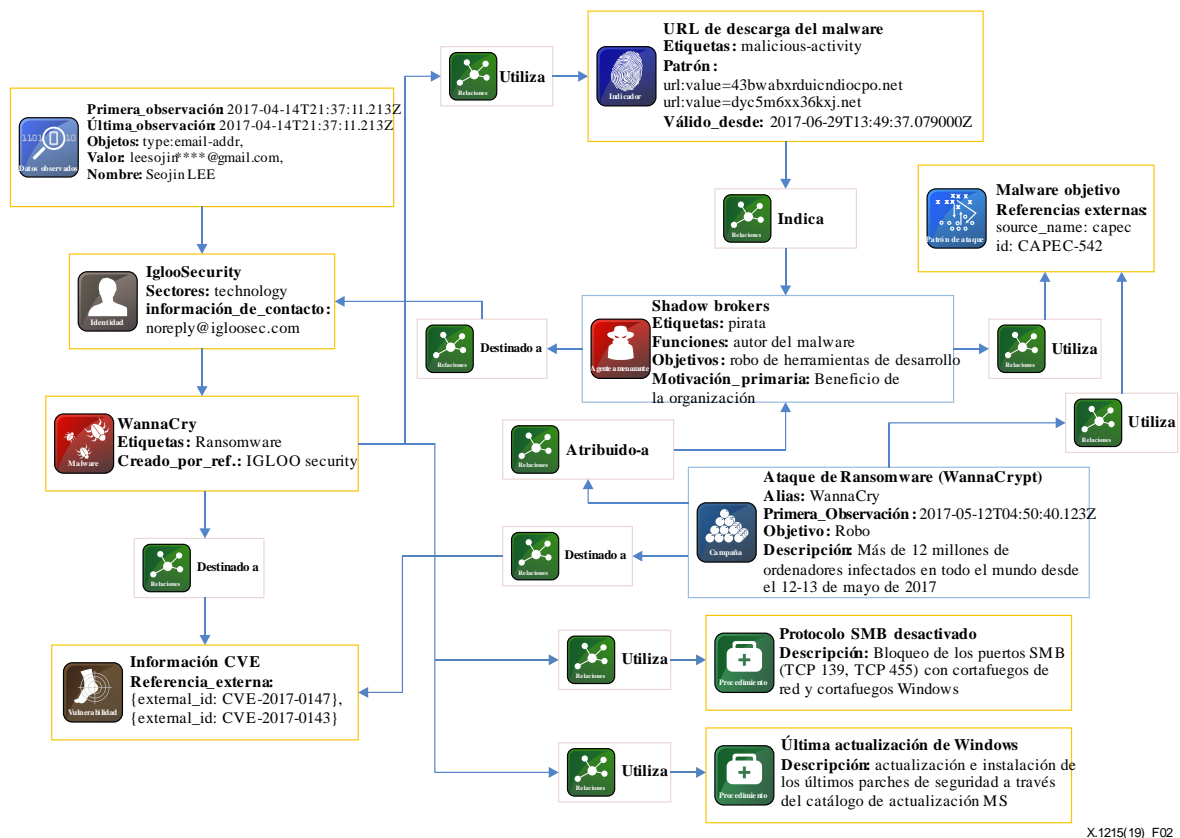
Datos observados
Primera_observación 2017-04-14T21:37:11.213Z
Última_observación: 2017-04-14T21:37:11.213Z
Objetos: type:email-addr,
Valor: leesojin****@gmail.com,
Nombre: Seojin LEE

Relaciones
Utiliza

Indicador
URL de descarga del malware
Etiquetas: malicious-activity
Patrón:
url:value=43bwabxrduicndiocpo.net
url:value=dyc5m6xx36kxj.net
Válido_desde: 2017-06-29T13:49:37.079000Z

Relaciones
Indica

Patrón de ataque
Malware objetivo
Referencias externas:
source_name: capec
id: CAPEC-542

Identidad
IglooSecurity
Sectores: technology
información_de_contacto:
noreply@igloosec.com

Relaciones
Destinado a

Agente amenazante
Shadow brokers
Etiquetas: pirata
Funciones: autor del malware
Objetivos: robo de herramientas de desarrollo
Motivación_primaria: Beneficio de la organización

Relaciones
Utiliza

Relaciones
Utiliza

Malware
WannaCry
Etiquetas: Ransomware
Creado_por_ref.: IGLOO security

Relaciones
Atribuido-a

Campaña
Ataque de Ransomware (WannaCrypt)
Alias: WannaCry
Primera_Observación: 2017-05-12T04:50:40.123Z
Objetivo: Robo
Descripción: Más de 12 millones de ordenadores infectados en todo el mundo desde el 12-13 de mayo de 2017

Relaciones
Destinado a

Relaciones
Destinado a

Vulnerabilidad
Información CVE
Referencia_externa:
{external_id: CVE-2017-0147},
{external_id: CVE-2017-0143}

Relaciones
Utiliza

Procedimiento
Protocolo SMB desactivado
Descripción: Bloqueo de los puertos SMB (TCP 139, TCP 455) con cortafuegos de red y cortafuegos Windows

Relaciones
Utiliza

Procedimiento
Última actualización de Windows
Descripción: actualización e instalación de los últimos parches de seguridad a través del catálogo de actualización MS

X.1215(19)_F02